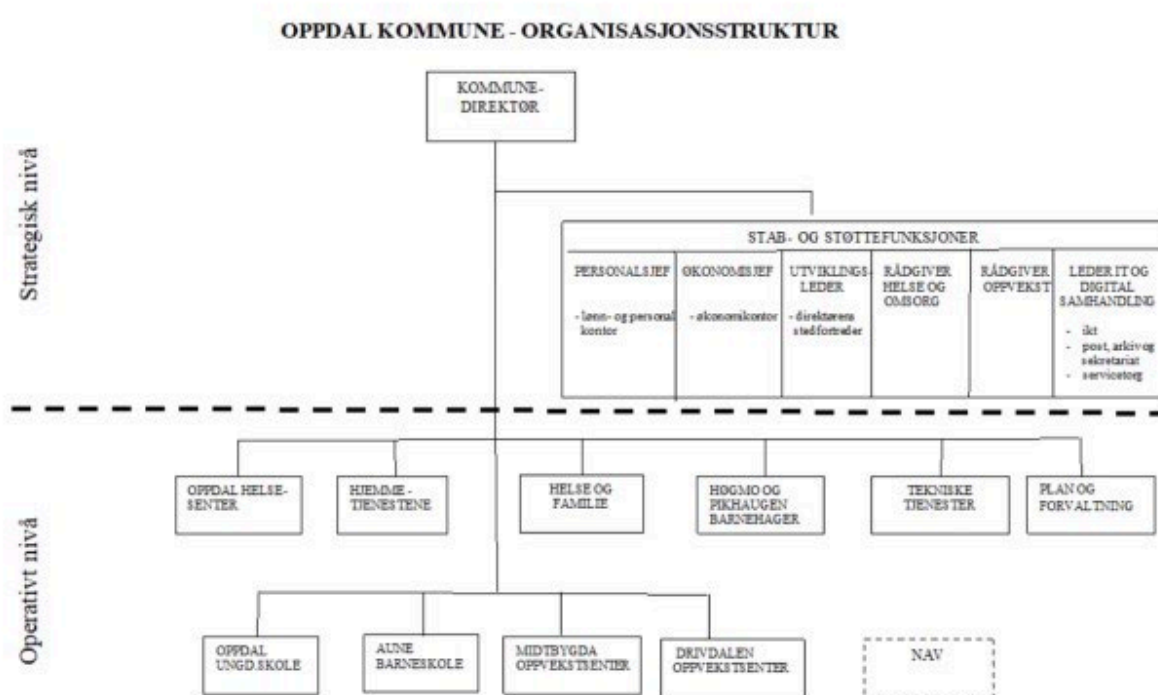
OPPDAL KOMMUNE - ORGANISASJONSSTRUKTUR

Strategisk nivå

KOMMUNE-DIREKTØR

STAB- OG STØTTEFUNKSJONER

PERSONALSJEF
- lønn- og personal kontor

ØKONOMISJEF
- økonomikontor

UTVIKLINGS-LEDER
- direktørens stedfortreder

RÅDGIVER HELSE OG OMSORG

RÅDGIVER OPPVEKST

LEDER IT OG DIGITAL SAMHANDLING
- ikt
- post, arkiv og sekretariat
- servicetorg

Operativt nivå

OPPDAL HELSE-SENTER

HJEMME-TJENESTENE

HELSE OG FAMILIE

HØGMO OG PIKHAUGEN BARNEHAGER

TEKNISKE TJENESTER

PLAN OG FORVALTNING

OPPDAL UNGD.SKOLE

AUNE BARNESKOLE

MIDTBYGDA OPPVEKSTSENTER

DRIVDALEN OPPVEKSTSENTER

NAV